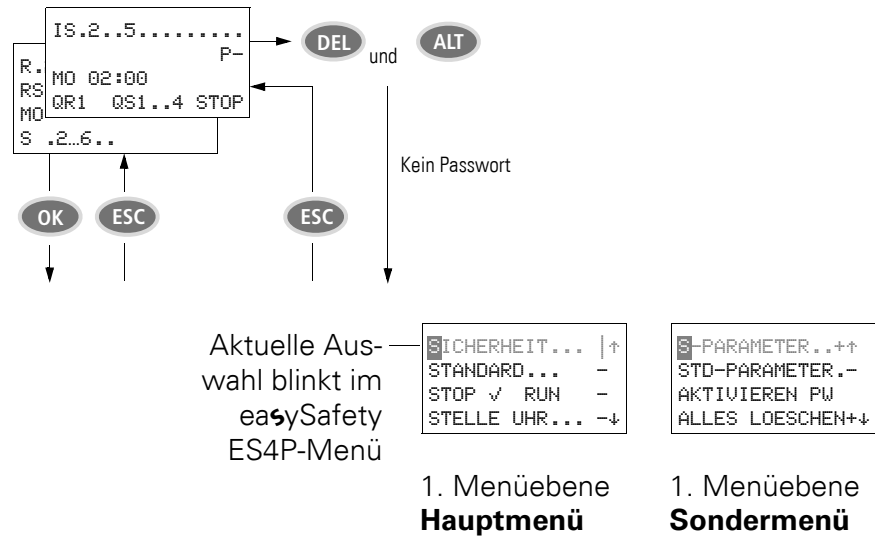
IS.2..5.........
P-
MO 02:00
QR1 QS1..4 STOP

R.
RS
MO
S .2..6..

DEL und ALT

Kein Passwort

OK ESC ESC

Aktuelle Auswahl blinkt im easySafety ES4P-Menü

SICHERHEIT... |↑
STANDARD... -
STOP √ RUN -
STELLE UHR... -↓

S-PARAMETER..+↑
STD-PARAMETER.-
AKTIVIEREN PW
ALLES LOESCHEN+↓

1. Menüebene
**Hauptmenü**

1. Menüebene
**Sondermenü**